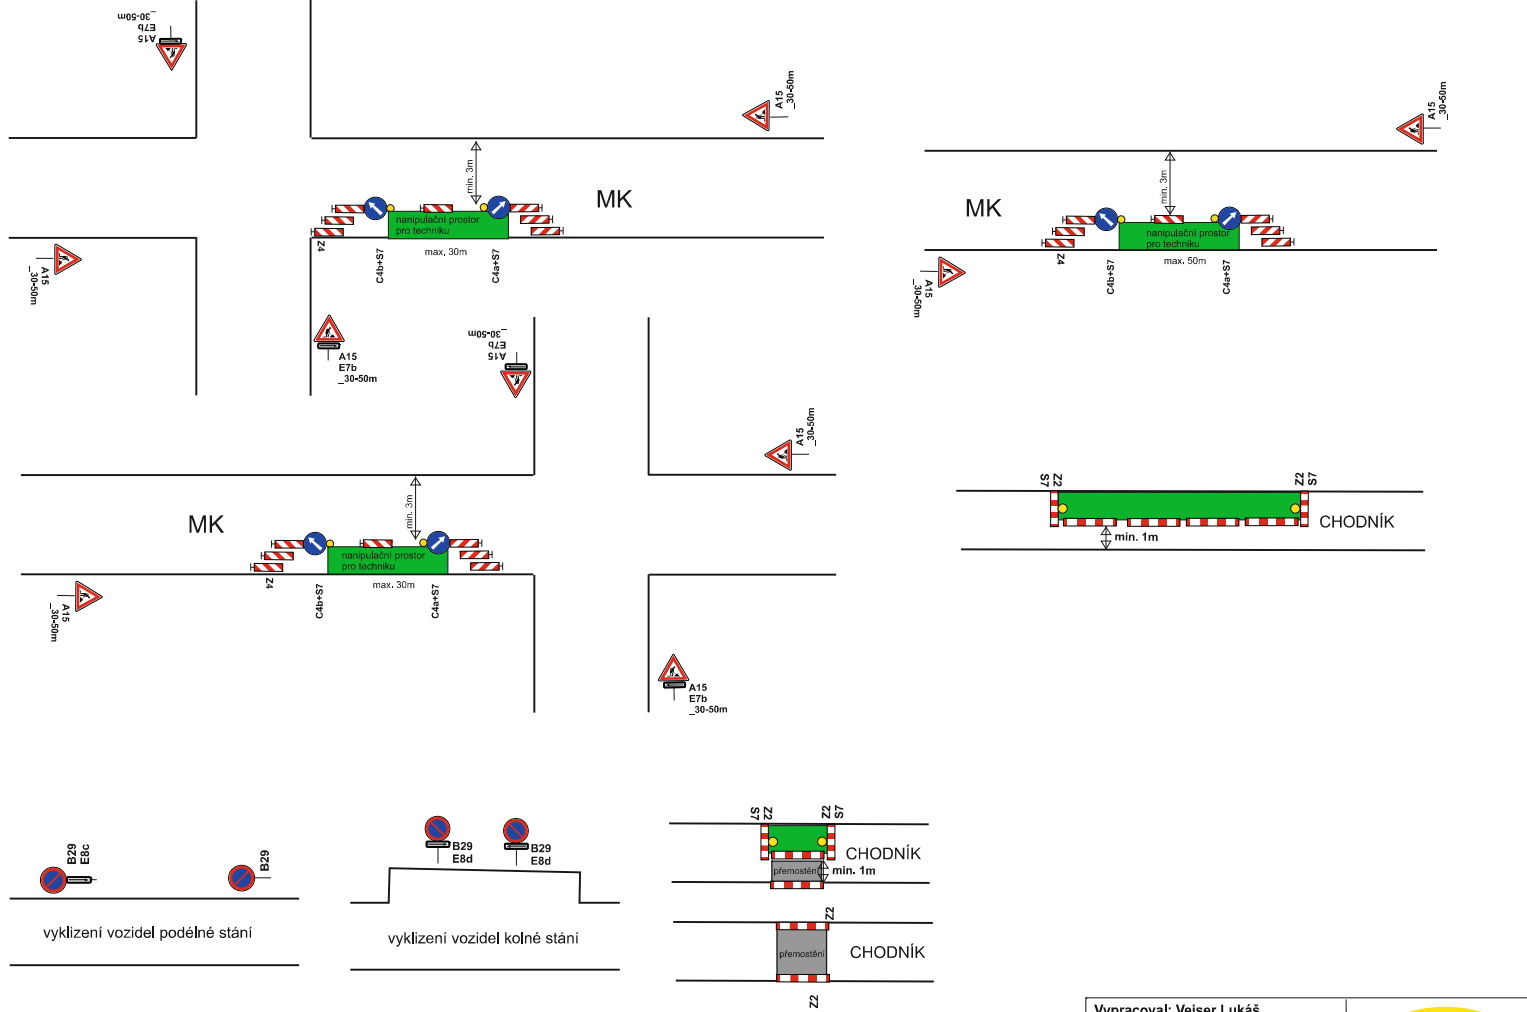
A15
E7b
_30-50m

A15
_30-50m

MK

min. 3m

nanipulační prostor
pro techniku

max. 30m

Z4
C4b+S7
C4a+S7

A15
_30-50m

A15
E7b
_30-50m

A15
E7b
_30-50m

A15
_30-50m

MK

min. 3m

nanipulační prostor
pro techniku

max. 30m

Z4
C4b+S7
C4a+S7

A15
_30-50m

A15
E7b
_30-50m

A15
_30-50m

MK

min. 3m

nanipulační prostor
pro techniku

max. 50m

Z4
C4b+S7
C4a+S7

A15
_30-50m

S7
Z2
Z2
S7

CHODNÍK

min. 1m

B29
E8c

B29

vyklizení vozidel podélné stání

B29
E8d

B29
E8d

vyklizení vozidel kolné stání

S7
Z2
Z2
S7

CHODNÍK

přemostění
min. 1m

Z2

přemostění

CHODNÍK

Z2

Vypracoval: Vejser Lukáš